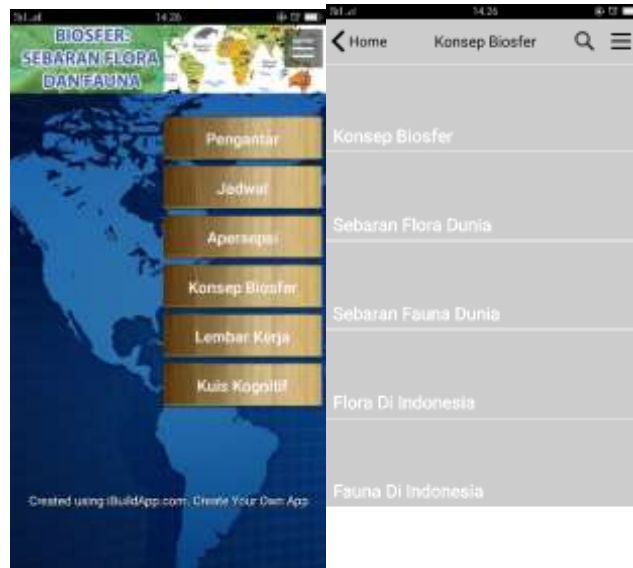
14.26

BIOSFER: SEBARAN FLORA DAN FAUNA

Pengantar

Jadwal

Apersepsi

Konsep Biosfer

Lembar Kerja

Kuis Kognitif

Created using iBuildApp.com. Create Your Own App

14.26

Home

Konsep Biosfer

Konsep Biosfer

Sebaran Flora Dunia

Sebaran Fauna Dunia

Flora Di Indonesia

Fauna Di Indonesia